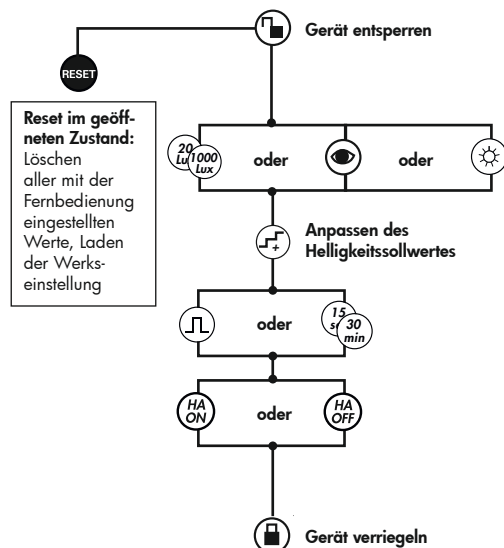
Gerät entsperren

RESET

Reset im geöffneten Zustand: Löschen aller mit der Fernbedienung eingestellten Werte, Laden der Werkseinstellung

20 Lux 1000 Lux oder oder

Anpassen des Helligkeitssollwertes

oder 15 s 30 min

HA ON oder HA OFF

Gerät verriegeln